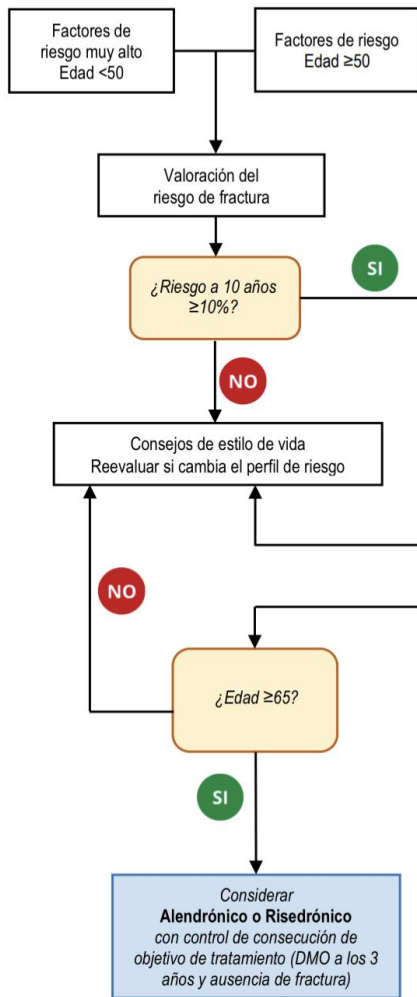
Factores de riesgo muy alto
Edad <50

Factores de riesgo
Edad ≥50

Valoración del riesgo de fractura

¿Riesgo a 10 años ≥10%?

SI

NO

Consejos de estilo de vida
Reevaluar si cambia el perfil de riesgo

NO

¿Edad ≥65?

SI

Considerar
Alendrónico o Risedrónico
con control de consecución de objetivo de tratamiento (DMO a los 3 años y ausencia de fractura)